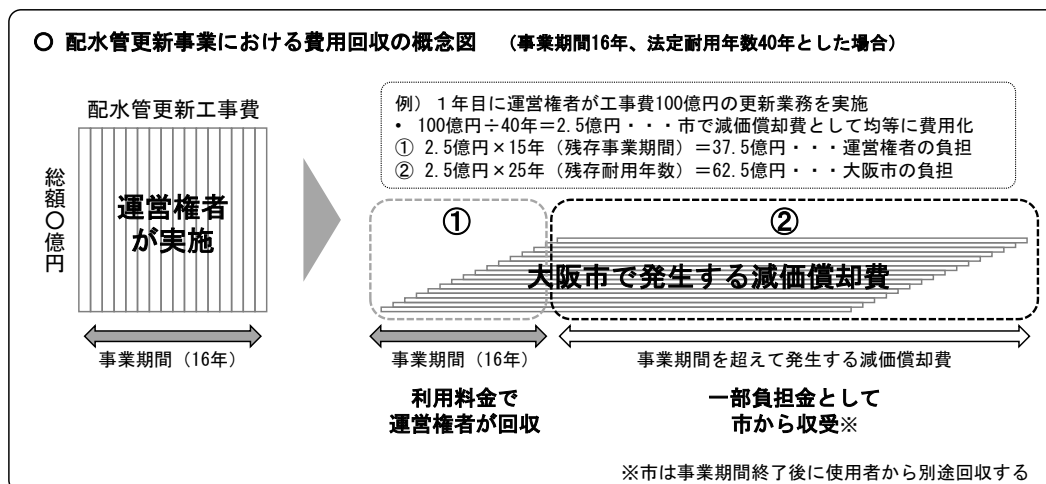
○ 配水管更新事業における費用回収の概念図 （事業期間16年、法定耐用年数40年とした場合）

配水管更新工事費

総額○億円

運営権者が実施

事業期間（16年）

例） 1年目に運営権者が工事費100億円の更新業務を実施
• 100億円÷40年＝2.5億円・・・市で減価償却費として均等に費用化
① 2.5億円×15年（残存事業期間）＝37.5億円・・・運営権者の負担
② 2.5億円×25年（残存耐用年数）＝62.5億円・・・大阪市の負担

①

②

大阪市で発生する減価償却費

事業期間（16年）

事業期間を超えて発生する減価償却費

利用料金で運営権者が回収

一部負担金として市から収受※

※市は事業期間終了後に使用者から別途回収する